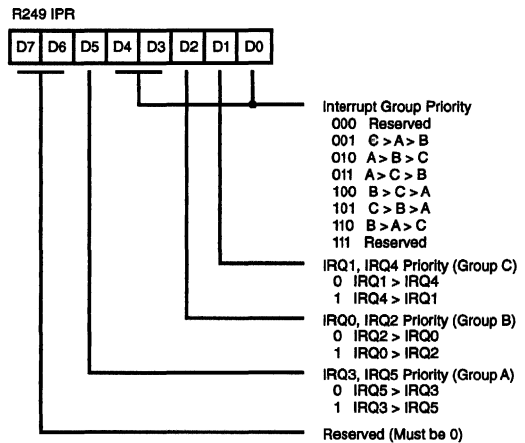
R249 IPR

| D7 | D6 | D5 | D4 | D3 | D2 | D1 | D0 |
|---|---|---|---|---|---|---|---|

Interrupt Group Priority
000 Reserved
001 C > A > B
010 A > B > C
011 A > C > B
100 B > C > A
101 C > B > A
110 B > A > C
111 Reserved

IRQ1, IRQ4 Priority (Group C)
0 IRQ1 > IRQ4
1 IRQ4 > IRQ1

IRQ0, IRQ2 Priority (Group B)
0 IRQ2 > IRQ0
1 IRQ0 > IRQ2

IRQ3, IRQ5 Priority (Group A)
0 IRQ5 > IRQ3
1 IRQ3 > IRQ5

Reserved (Must be 0)